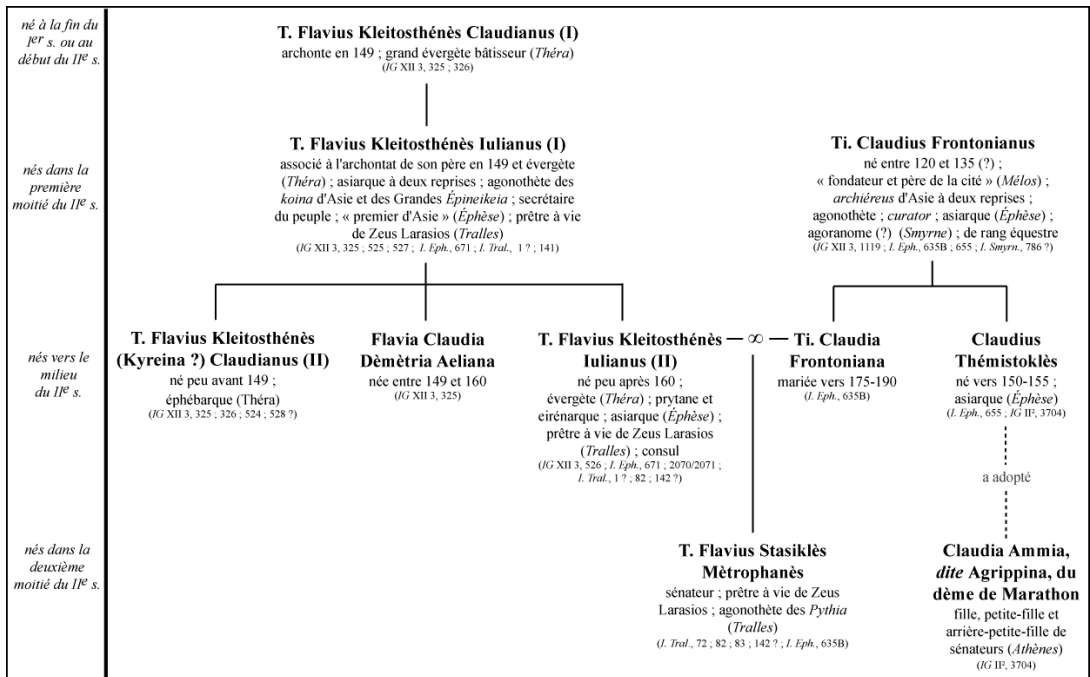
né à la fin du I$^{er}$ s. ou au début du II$^{e}$ s.

T. Flavius Kleitosthénès Claudianus (I)
archonte en 149 ; grand évergète bâtisseur (Théra)
(IG XII 3, 325 ; 326)

nés dans la première moitié du II$^{e}$ s.

T. Flavius Kleitosthénès Iulianus (I)
associé à l'archontat de son père en 149 et évergète (Théra) ; asiarque à deux reprises ; agonothète des koina d'Asie et des Grandes Épineikeia ; secrétaire du peuple ; « premier d'Asie » (Éphèse) ; prêtre à vie de Zeus Larasios (Tralles)
(IG XII 3, 325 ; 525 ; 527 ; I. Eph., 671 ; I. Tral., 1 ? ; 141)

Ti. Claudius Frontonianus
né entre 120 et 135 (?) ; « fondateur et père de la cité » (Mélos) ; archiéreus d'Asie à deux reprises ; agonothète ; curator ; asiarque (Éphèse) ; agoranome (?) (Smyrne) ; de rang équestre
(IG XII 3, 1119 ; I. Eph., 635B ; 655 ; I. Smyrn., 786 ?)

nés vers le milieu du II$^{e}$ s.

T. Flavius Kleitosthénès (Kyreina ?) Claudianus (II)
né peu avant 149 ; éphébarque (Théra)
(IG XII 3, 325 ; 326 ; 524 ; 528 ?)

Flavia Claudia Dèmètria Aeliana
née entre 149 et 160
(IG XII 3, 325)

T. Flavius Kleitosthénès Iulianus (II)
né peu après 160 ; évergète (Théra) ; prytane et eirénarque ; asiarque (Éphèse) ; prêtre à vie de Zeus Larasios (Tralles) ; consul
(IG XII 3, 526 ; I. Eph., 671 ; 2070/2071 ; I. Tral., 1 ? ; 82 ; 142 ?)

— ∞ —

Ti. Claudia Frontoniana
mariée vers 175-190
(I. Eph., 635B)

Claudius Thémistoklès
né vers 150-155 ; asiarque (Éphèse)
(I. Eph., 655 ; IG II$^{2}$, 3704)

a adopté

nés dans la deuxième moitié du II$^{e}$ s.

T. Flavius Stasiklès Mètrophanès
sénateur ; prêtre à vie de Zeus Larasios ; agonothète des Pythia (Tralles)
(I. Tral., 72 ; 82 ; 83 ; 142 ? ; I. Eph., 635B)

Claudia Ammia, dite Agrippina, du dème de Marathon
fille, petite-fille et arrière-petite-fille de sénateurs (Athènes)
(IG II$^{2}$, 3704)